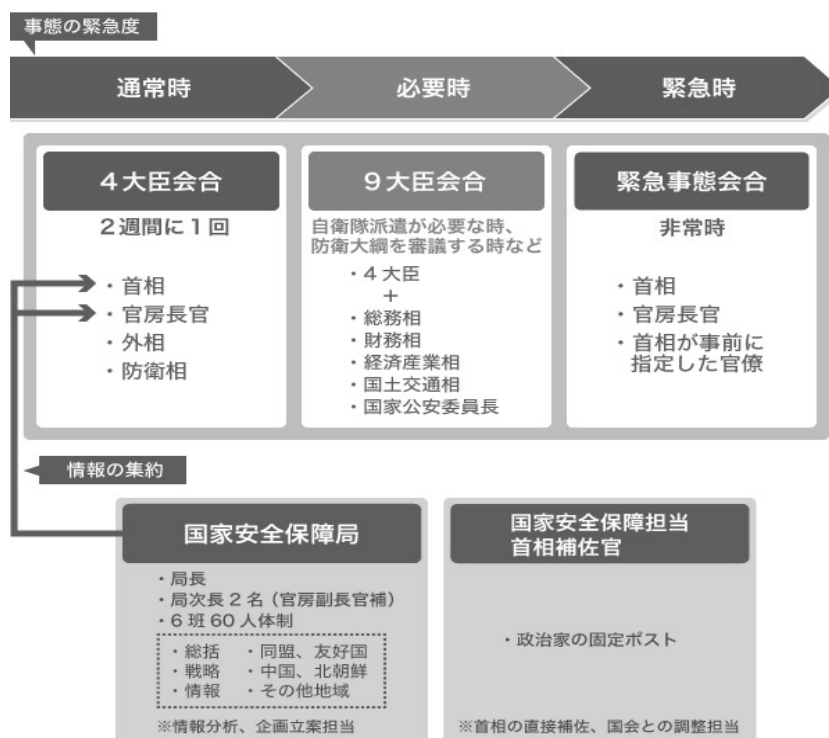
事態の緊急度

通常時

必要時

緊急時

4大臣会合

2週間に1回

・首相
・官房長官
・外相
・防衛相

9大臣会合

自衛隊派遣が必要な時、防衛大綱を審議する時など

・4大臣
+
・総務相
・財務相
・経済産業相
・国土交通相
・国家公安委員長

緊急事態会合

非常時

・首相
・官房長官
・首相が事前に指定した官僚

情報の集約

国家安全保障局

・局長
・局次長2名（官房副長官補）
・6班60人体制

・総括　・同盟、友好国
・戦略　・中国、北朝鮮
・情報　・その他地域

※情報分析、企画立案担当

国家安全保障担当首相補佐官

・政治家の固定ポスト

※首相の直接補佐、国会との調整担当